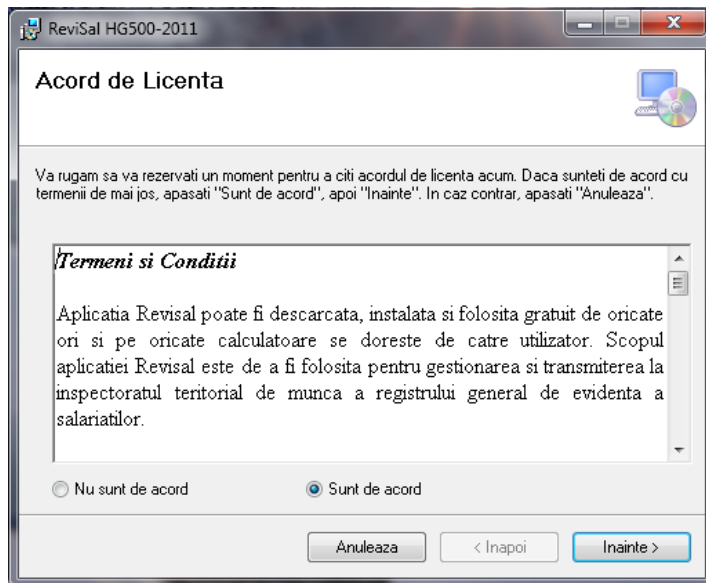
ReviSal HG500-2011

Acord de Licenta

Va rugam sa va rezervati un moment pentru a citi acordul de licenta acum. Daca sunteti de acord cu termenii de mai jos, apasati "Sunt de acord", apoi "Inainte". In caz contrar, apasati "Anuleaza".

Termeni si Conditii

Aplicatia Revisal poate fi descarcata, instalata si folosita gratuit de oricate ori si pe oricate calculatoare se doreste de catre utilizator. Scopul aplicatiei Revisal este de a fi folosita pentru gestionarea si transmiterea la inspectoratul teritorial de munca a registrului general de evidenta a salariatilor.

Nu sunt de acord

Sunt de acord

Anuleaza

< Inapoi

Inainte >